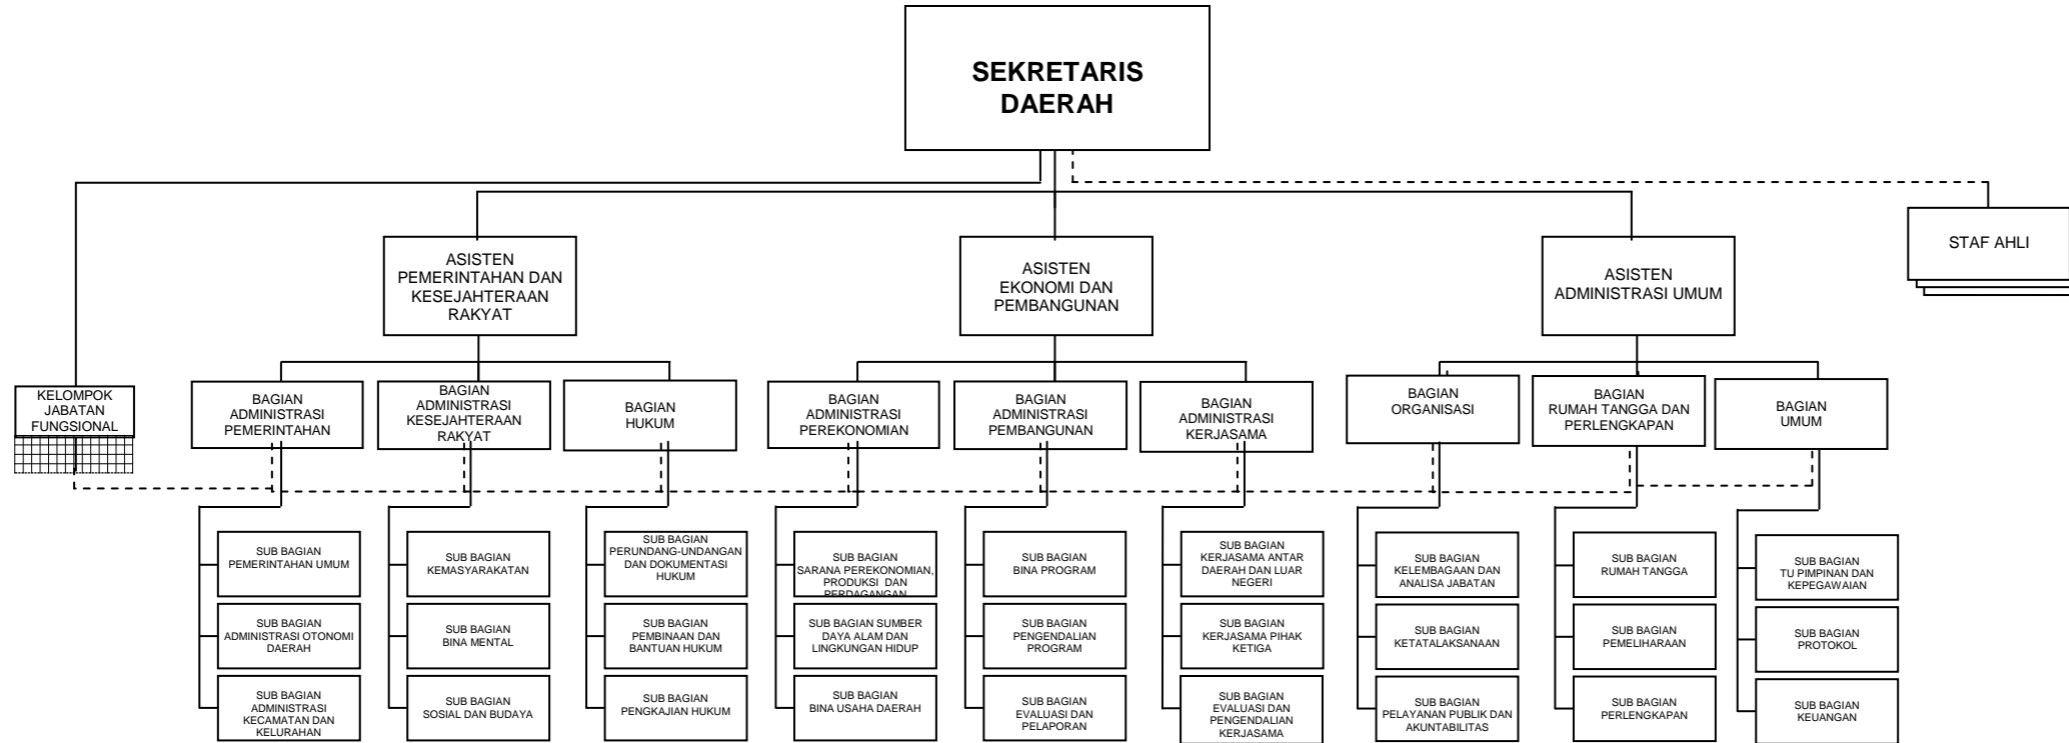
SEKRETARIS DAERAH

STAF AHLI

KELOMPOK JABATAN FUNGSIONAL

ASISTEN PEMERINTAHAN DAN KESEJAHTERAAN RAKYAT

BAGIAN ADMINISTRASI PEMERINTAHAN

SUB BAGIAN PEMERINTAHAN UMUM

SUB BAGIAN ADMINISTRASI OTONOMI DAERAH

SUB BAGIAN ADMINISTRASI KECAMATAN DAN KELURAHAN

BAGIAN ADMINISTRASI KESEJAHTERAAN RAKYAT

SUB BAGIAN KEMASYARAKATAN

SUB BAGIAN BINA MENTAL

SUB BAGIAN SOSIAL DAN BUDAYA

BAGIAN HUKUM

SUB BAGIAN PERUNDANG-UNDANGAN DAN DOKUMENTASI HUKUM

SUB BAGIAN PEMBINAAN DAN BANTUAN HUKUM

SUB BAGIAN PENGKAJIAN HUKUM

ASISTEN EKONOMI DAN PEMBANGUNAN

BAGIAN ADMINISTRASI PEREKONOMIAN

SUB BAGIAN SARANA PEREKONOMIAN, PRODUKSI DAN PERDAGANGAN

SUB BAGIAN SUMBER DAYA ALAM DAN LINGKUNGAN HIDUP

SUB BAGIAN BINA USAHA DAERAH

BAGIAN ADMINISTRASI PEMBANGUNAN

SUB BAGIAN BINA PROGRAM

SUB BAGIAN PENGENDALIAN PROGRAM

SUB BAGIAN EVALUASI DAN PELAPORAN

BAGIAN ADMINISTRASI KERJASAMA

SUB BAGIAN KERJASAMA ANTAR DAERAH DAN LUAR NEGERI

SUB BAGIAN KERJASAMA PIHAK KETIGA

SUB BAGIAN EVALUASI DAN PENGENDALIAN KERJASAMA

ASISTEN ADMINISTRASI UMUM

BAGIAN ORGANISASI

SUB BAGIAN KELEMBAGAAN DAN ANALISA JABATAN

SUB BAGIAN KETATALAKSANAAN

SUB BAGIAN PELAYANAN PUBLIK DAN AKUNTABILITAS

BAGIAN RUMAH TANGGA DAN PERLENGKAPAN

SUB BAGIAN RUMAH TANGGA

SUB BAGIAN PEMELIHARAAN

SUB BAGIAN PERLENGKAPAN

BAGIAN UMUM

SUB BAGIAN TU PIMPINAN DAN KEPEGAWAIAN

SUB BAGIAN PROTOKOL

SUB BAGIAN KEUANGAN